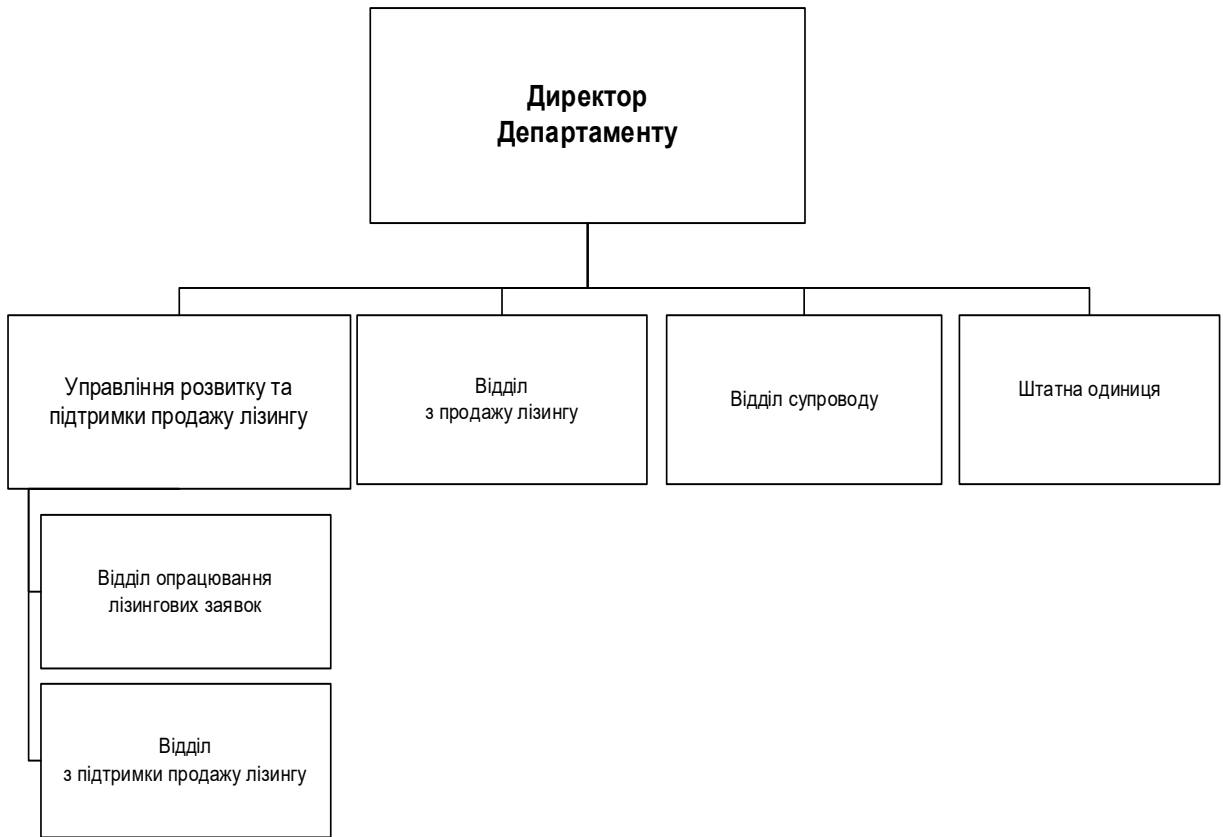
Директор Департаменту

Управління розвитку та підтримки продажу лізингу

Відділ з продажу лізингу

Відділ супроводу

Штатна одиниця

Відділ опрацювання лізингових заявок

Відділ з підтримки продажу лізингу